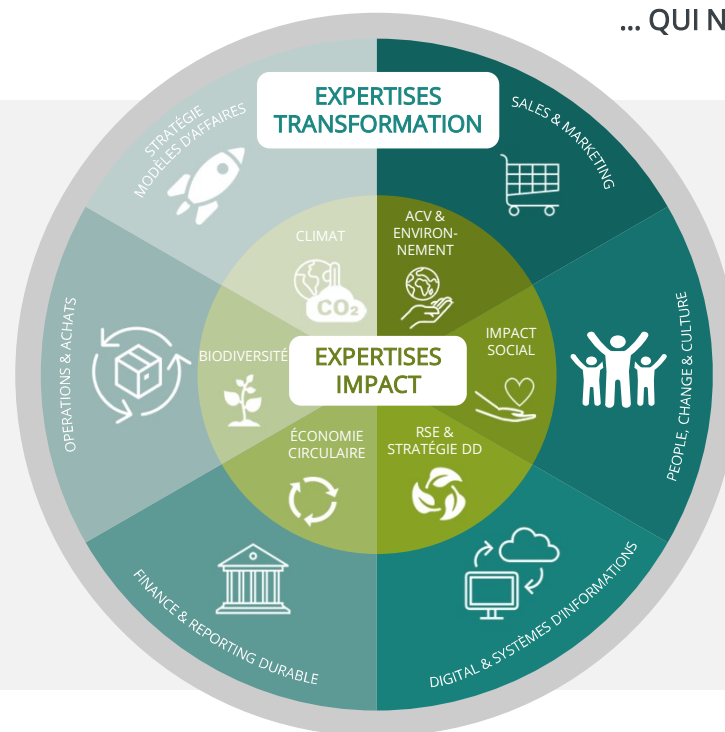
... QUI N

EXPERTISES TRANSFORMATION

STRATÉGIE MODÈLES D'AFFAIRES

SALES & MARKETING

PEOPLE, CHANGE & CULTURE

DIGITAL & SYSTÈMES D'INFORMATIONS

FINANCE & REPORTING DURABLE

OPERATIONS & ACHATS

CLIMAT

$CO_2$

ACV & ENVIRON-NEMENT

IMPACT SOCIAL

RSE & STRATÉGIE DD

ÉCONOMIE CIRCULAIRE

BIODIVERSITÉ

EXPERTISES IMPACT